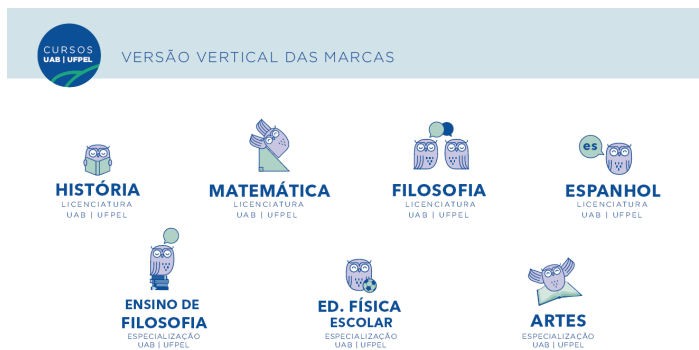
CURSOS
UAB | UFPEL

VERSÃO VERTICAL DAS MARCAS

HISTÓRIA
LICENCIATURA
UAB | UFPEL

MATEMÁTICA
LICENCIATURA
UAB | UFPEL

FILOSOFIA
LICENCIATURA
UAB | UFPEL

es

ESPANHOL
LICENCIATURA
UAB | UFPEL

ENSINO DE FILOSOFIA
ESPECIALIZAÇÃO
UAB | UFPEL

ED. FÍSICA ESCOLAR
ESPECIALIZAÇÃO
UAB | UFPEL

ARTES
ESPECIALIZAÇÃO
UAB | UFPEL